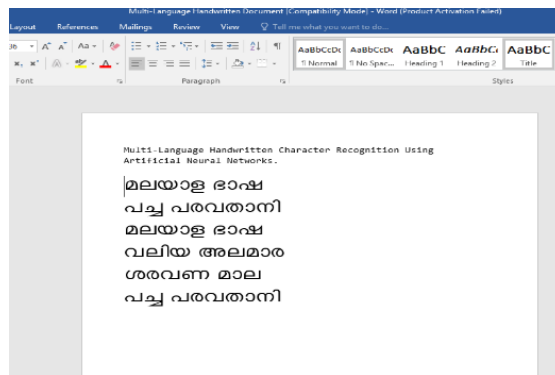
Multi-Language Handwritten Document [Compatibility Mode] - Word (Product Activation Failed)

Layout References Mailings Review View Tell me what you want to do...

AaBbCcDc ¶ Normal
AaBbCcDc ¶ No Spac...
AaBbC Heading 1
AaBbC Heading 2
AaBbC Title

Font Paragraph Styles

Multi-Language Handwritten Character Recognition Using Artificial Neural Networks.

മലയാള ഭാഷ
പച്ച പരവതാനി
മലയാള ഭാഷ
വലിയ അലമാര
ശരവണ മാല
പച്ച പരവതാനി